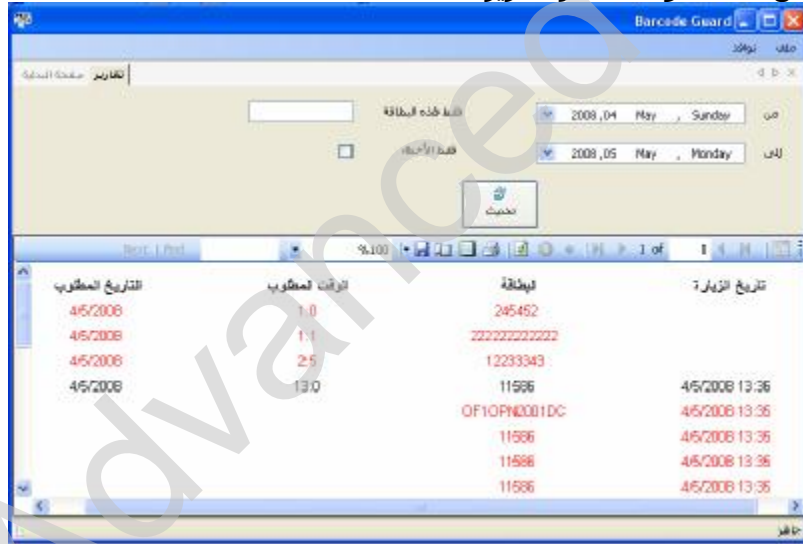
Barcode Guard

ملف نوافذ

صفحة البداية تقارير

من Sunday , May 2008 ,04

إلى Monday , May 2008 ,05

فقط هذه البطاقة

فقط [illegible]

تحديث

1 of 1 %100 Find | Next

| تاريخ الزيارة | البطاقة | الوقت المطلوب | التاريخ المطلوب |
|---|---|---|---|
| | 245452 | 1:0 | 4/5/2008 |
| | 222222222222 | 1:1 | 4/5/2008 |
| | 12233343 | 2:5 | 4/5/2008 |
| 4/5/2008 13:36 | 11586 | 13:0 | 4/5/2008 |
| 4/5/2008 13:35 | OF1OPN2001DC | | |
| 4/5/2008 13:35 | 11586 | | |
| 4/5/2008 13:35 | 11586 | | |
| 4/5/2008 13:35 | 11586 | | |

جاهز

Advanceo